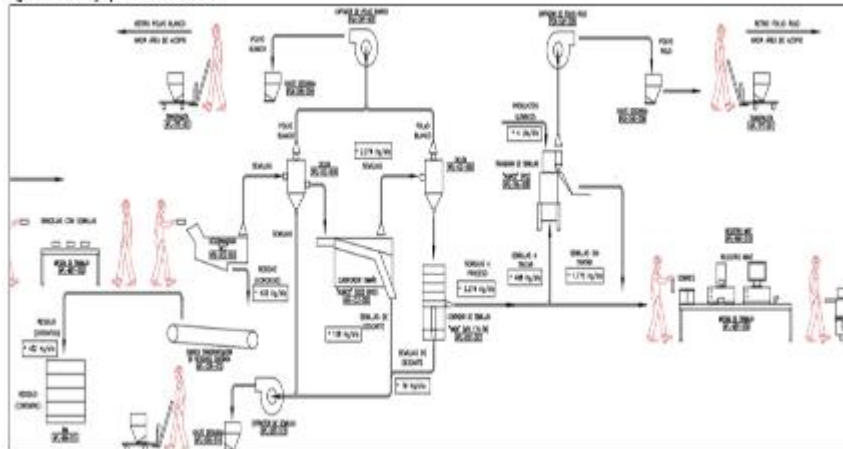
RETIRO POLVO BLANCO
HACIA AREA DE ACOPIO
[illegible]
POLVO BLANCO
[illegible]
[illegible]
POLVO BLANCO
~ 1274 kg/hr
POLVO BLANCO
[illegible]
SEMILLAS
SEMILLAS
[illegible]
PRODUCTOS QUIMICOS
~ 4 lts/hr
POLVO ROJO
RETIRO POLVO ROJO
HACIA AREA DE ACOPIO
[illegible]
SEMILLAS CON SEMILLAS
MESA DE TRABAJO
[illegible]
RESIDUO
~ 410 kg/hr
SEMILLAS
SEMILLAS A PROCESO
~ 1274 kg/hr
SEMILLAS A SECAR
~ 1486 kg/hr
SEMILLAS SIN TRATAR
~ 1716 kg/hr
SEMILLAS DE DESCARTE
~ 118 kg/hr
SEMILLAS DE DESCARTE
~ 18 kg/hr
RESIDUO
~ 412 kg/hr
RESIDUO CONTENIDO
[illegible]
MESA DE TRABAJO